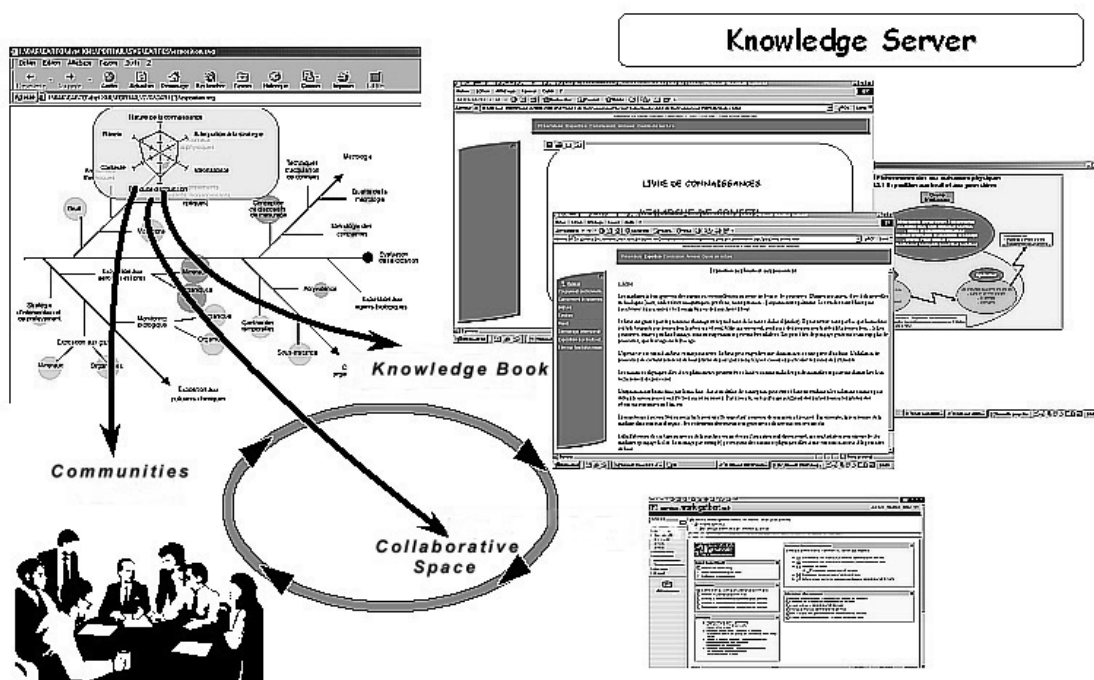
Knowledge Server

Fichier Edition Affichage Favoris Outils ?

Précédente Suivante Arrêter Actualiser Démarrage Rechercher Favoris Historique Courrier Imprimer

Adresse

Nature de la connaissance

Historique

Contexte

Activités

Définitions

Difficultés

Ingrédients

Mariage

Stratégie des composants

Évolution de la fonction

Évolution des sens techniques

Variété

Stratégie d'information

Extension aux polymères

Sous-système

Knowledge Book

LIVRE DE CONNAISSANCES

Communities

Collaborative Space